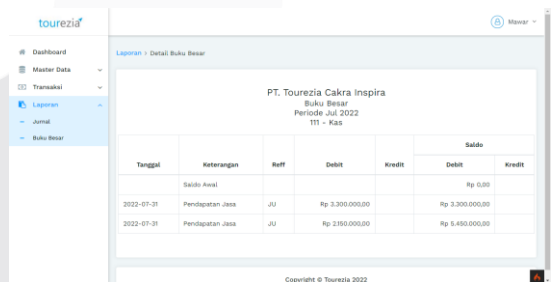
tourezia

Mawar

Dashboard
Master Data
Transaksi
Laporan
Jurnal
Buku Besar

Laporan > Detail Buku Besar

PT. Tourezia Cakra Inspira
Buku Besar
Periode Jul 2022
111 - Kas

| Tanggal | Keterangan | Reff | Debit | Kredit | Saldo Debit | Saldo Kredit |
|---|---|---|---|---|---|---|
| | Saldo Awal | | | | Rp 0,00 | |
| 2022-07-31 | Pendapatan Jasa | JU | Rp 3.300.000,00 | | Rp 3.300.000,00 | |
| 2022-07-31 | Pendapatan Jasa | JU | Rp 2.150.000,00 | | Rp 5.450.000,00 | |

Copyright © Tourezia 2022